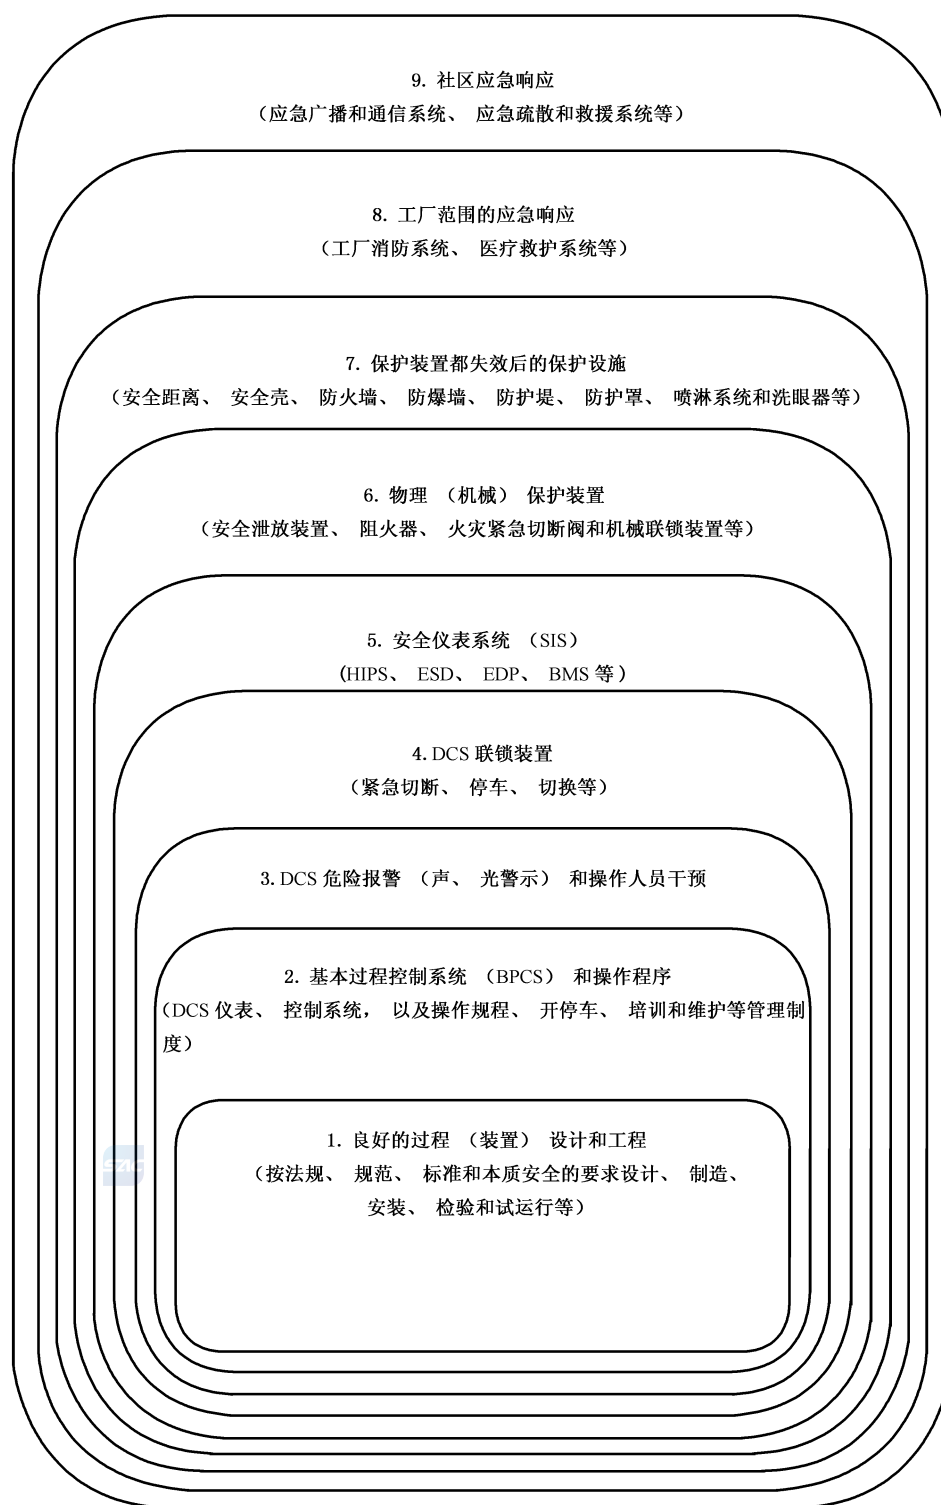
9. 社区应急响应
（应急广播和通信系统、 应急疏散和救援系统等）

8. 工厂范围的应急响应
（工厂消防系统、 医疗救护系统等）

7. 保护装置都失效后的保护设施
（安全距离、 安全壳、 防火墙、 防爆墙、 防护堤、 防护罩、 喷淋系统和洗眼器等）

6. 物理 （机械） 保护装置
（安全泄放装置、 阻火器、 火灾紧急切断阀和机械联锁装置等）

5. 安全仪表系统 （SIS）
（HIPS、 ESD、 EDP、 BMS 等）

4. DCS 联锁装置
（紧急切断、 停车、 切换等）

3. DCS 危险报警 （声、 光警示） 和操作人员干预

2. 基本过程控制系统 （BPCS） 和操作程序
（DCS 仪表、 控制系统， 以及操作规程、 开停车、 培训和维护等管理制度）

1. 良好的过程 （装置） 设计和工程
（按法规、 规范、 标准和本质安全的要求设计、 制造、 安装、 检验和试运行等）

SAIC